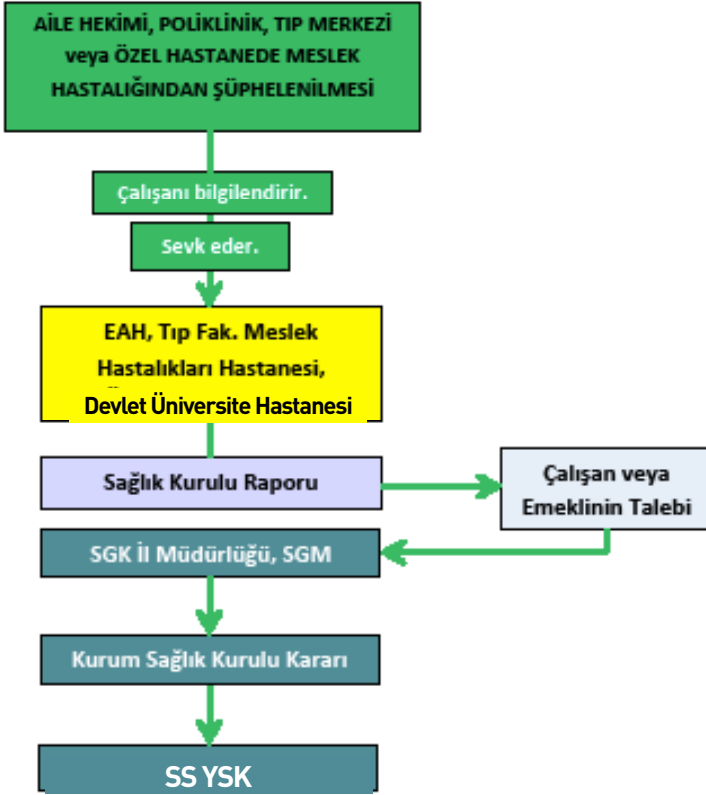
AİLE HEKİMİ, POLİKLİNİK, TIP MERKEZİ veya ÖZEL HASTANEDE MESLEK HASTALIĞINDAN ŞÜPHELENİLMESİ

Çalışanı bilgilendirir.

Sevk eder.

EAH, Tıp Fak. Meslek Hastalıkları Hastanesi,

Devlet Üniversite Hastanesi

Sağlık Kurulu Raporu

Çalışan veya Emeklinin Talebi

SGK İl Müdürlüğü, SGM

Kurum Sağlık Kurulu Kararı

SS YSK